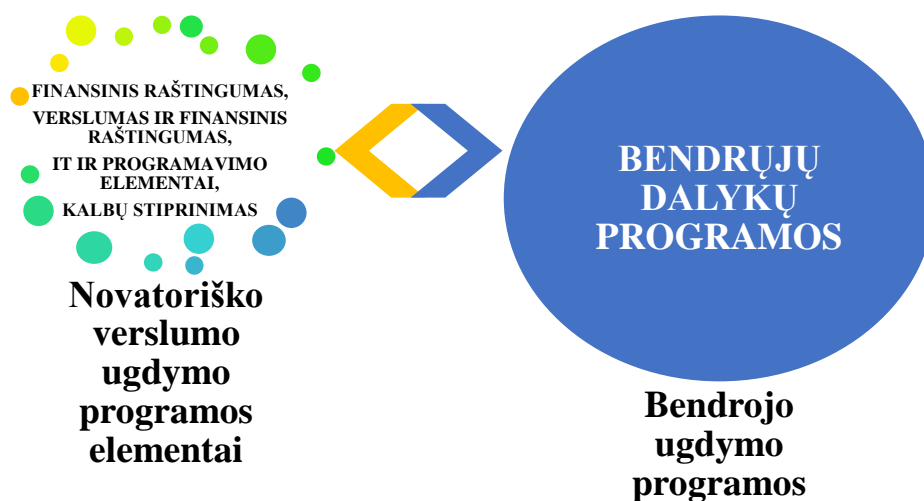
FINANSINIS RAŠTINGUMAS,
VERSLUMAS IR FINANSINIS RAŠTINGUMAS,
IT IR PROGRAMAVIMO ELEMENTAI,
KALBŲ STIPRINIMAS

Novatoriško verslumo ugdymo programos elementai

BENDRŲJŲ DALYKŲ PROGRAMOS

Bendrojo ugdymo programos